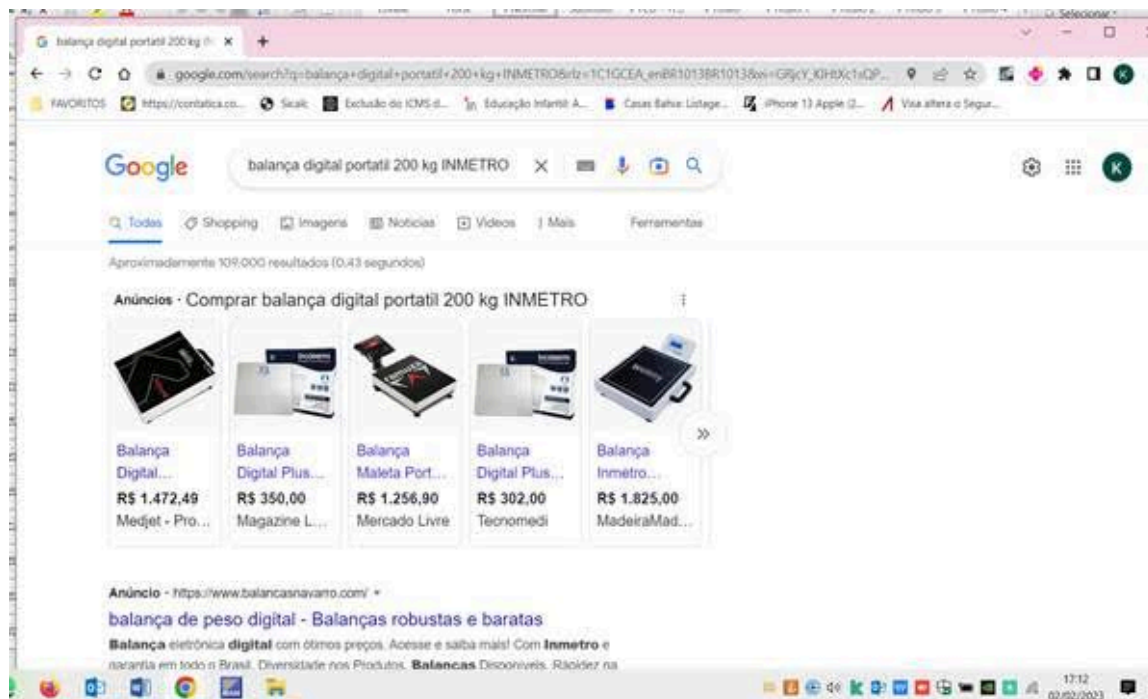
Selecionar

balança digital portatil 200 kg ×

google.com/search?q=balança+digital+portatil+200+kg+INMETRO&rlz=1C1GCEA_enBR1013BR1013&ei=GRjcY_KlHXc1sQP...

FAVORITOS https://contabica.co... Sicalc Exclusão do ICMS d... Educação Infantil A... Casas Bahia: Listage... iPhone 13 Apple (2... Visa altera o Segur...

Google

balança digital portatil 200 kg INMETRO

Todas Shopping Imagens Notícias Vídeos Mais Ferramentas

Aproximadamente 109.000 resultados (0,43 segundos)

Anúncios · Comprar balança digital portatil 200 kg INMETRO

Balança Digital...
R$ 1.472,49
Medjet - Pro...

Balança Digital Plus...
R$ 350,00
Magazine L...

Balança Maleta Port...
R$ 1.256,90
Mercado Livre

Balança Digital Plus...
R$ 302,00
Tecnomedi

Balança Inmetro...
R$ 1.825,00
MadeiraMad...

Anúncio · https://www.balancasnavarro.com/

balança de peso digital - Balanças robustas e baratas

**Balança** eletrônica **digital** com ótimos preços. Acesse e saiba mais! Com **Inmetro** e garantia em todo o Brasil. Diversidade nos Produtos. **Balanças** Disponíveis. Rapidez na

17:12
02/02/2023